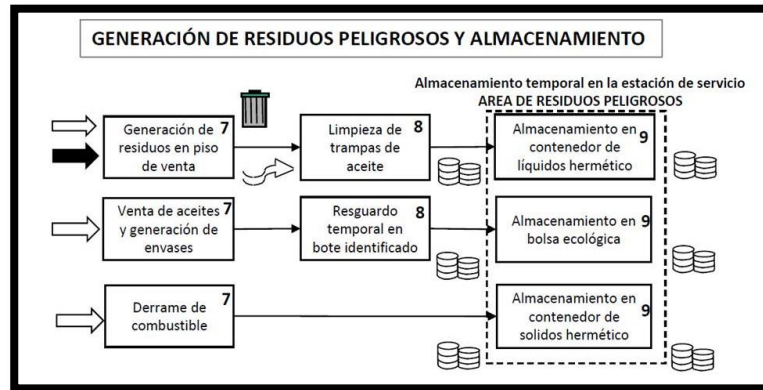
GENERACIÓN DE RESIDUOS PELIGROSOS Y ALMACENAMIENTO

Almacenamiento temporal en la estación de servicio
AREA DE RESIDUOS PELIGROSOS

Generación de residuos en piso de venta 7

Limpieza de trampas de aceite 8

Almacenamiento en contenedor de líquidos hermético 9

Venta de aceites y generación de envases 7

Resguardo temporal en bote identificado 8

Almacenamiento en bolsa ecológica 9

Derrame de combustible 7

Almacenamiento en contenedor de solidos hermético 9